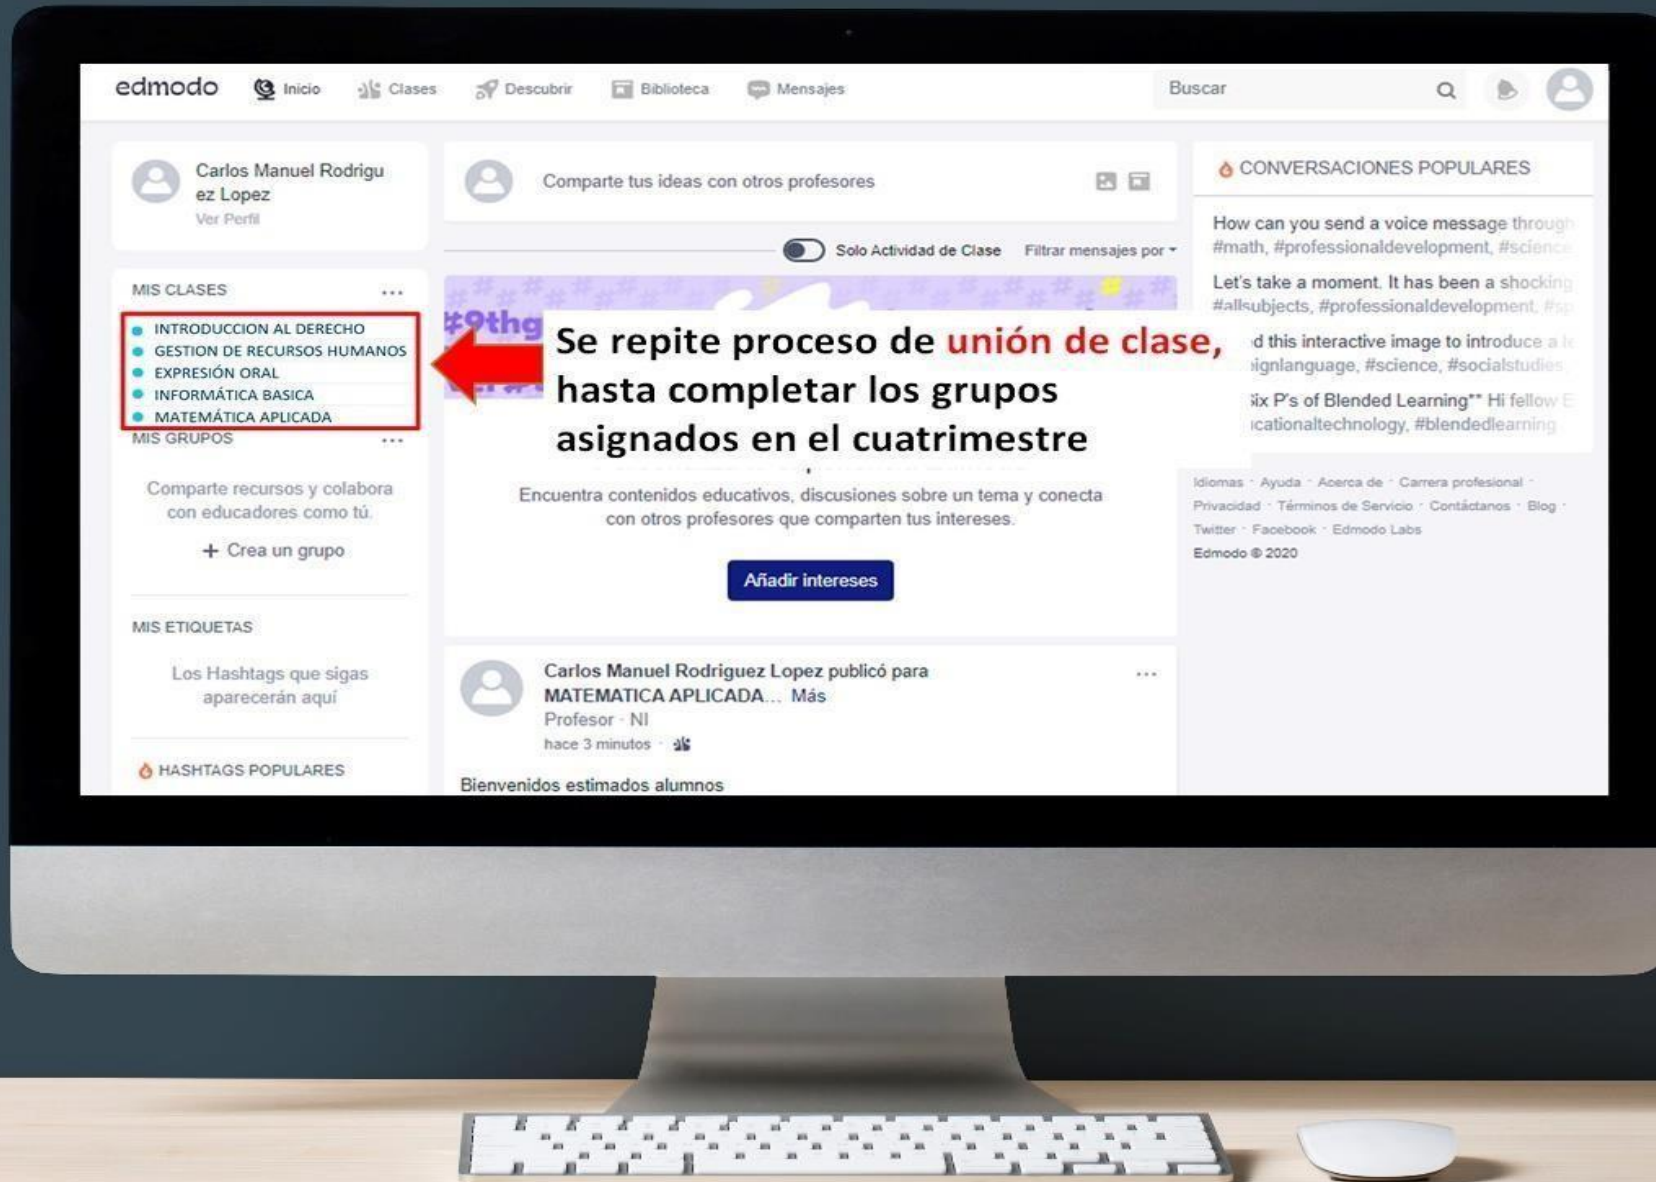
edmodo Inicio Clases Descubrir Biblioteca Mensajes Buscar

Carlos Manuel Rodriguez Lopez
Ver Perfil

Comparte tus ideas con otros profesores

Solo Actividad de Clase Filtrar mensajes por

CONVERSACIONES POPULARES

How can you send a voice message through
#math, #professionaldevelopment, #science

Let's take a moment. It has been a shocking
#allsubjects, #professionaldevelopment, #sp

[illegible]d this interactive image to introduce a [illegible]
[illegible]ignlanguage, #science, #socialstudies

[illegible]ix P's of Blended Learning** Hi fellow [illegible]
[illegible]cationaltechnology, #blendedlearning

MIS CLASES ...

INTRODUCCION AL DERECHO
GESTION DE RECURSOS HUMANOS
EXPRESIÓN ORAL
INFORMÁTICA BASICA
MATEMÁTICA APLICADA

MIS GRUPOS ...

#9thg

Se repite proceso de unión de clase, hasta completar los grupos asignados en el cuatrimestre

Comparte recursos y colabora con educadores como tú.

+ Crea un grupo

Encuentra contenidos educativos, discusiones sobre un tema y conecta con otros profesores que comparten tus intereses.

Añadir intereses

Idiomas · Ayuda · Acerca de · Carrera profesional · Privacidad · Términos de Servicio · Contáctanos · Blog · Twitter · Facebook · Edmodo Labs
Edmodo © 2020

MIS ETIQUETAS

Los Hashtags que sigas aparecerán aquí

HASHTAGS POPULARES

Carlos Manuel Rodriguez Lopez publicó para MATEMATICA APLICADA... Más
Profesor · NI
hace 3 minutos ·

Bienvenidos estimados alumnos